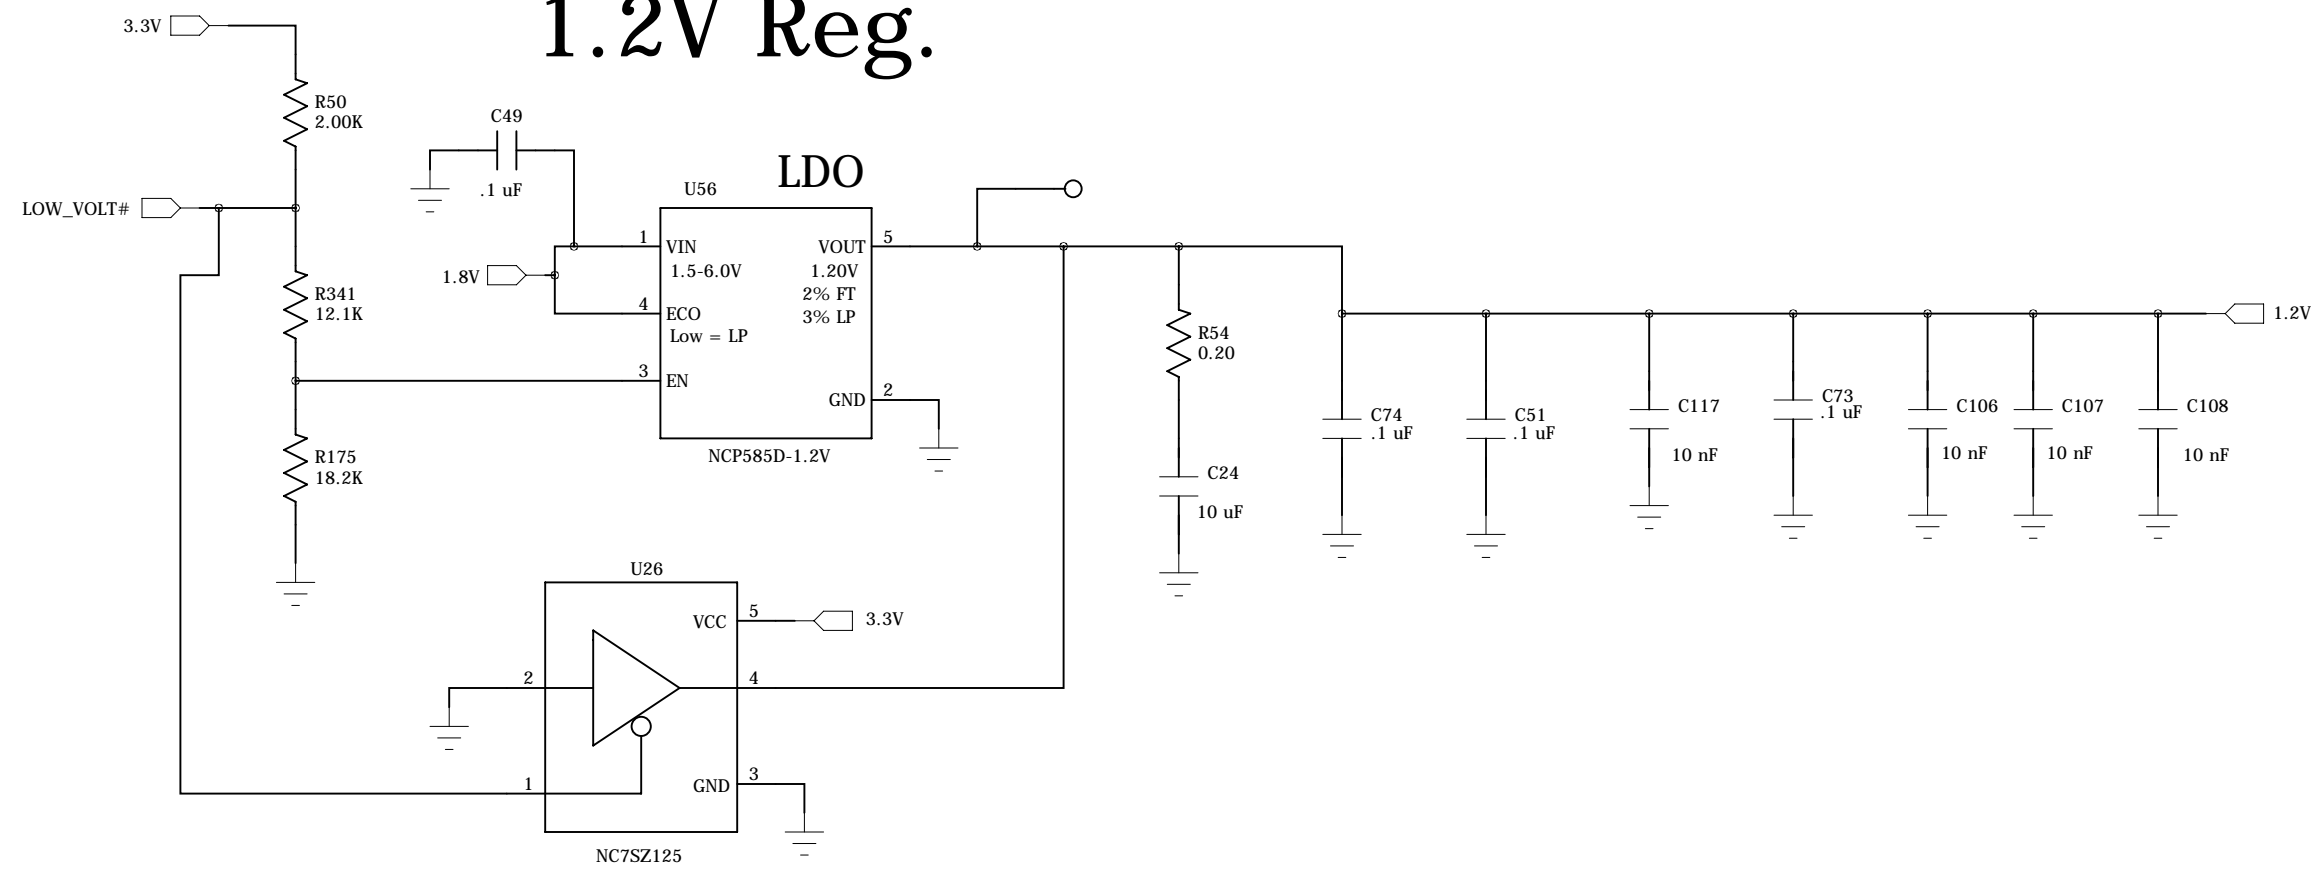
1.2V Reg.

3.3V

R50
2.00K

C49

.1 uF

LDO

U56

LOW_VOLT#

1 VIN
1.5-6.0V

VOUT 5
1.20V
2% FT
3% LP

1.8V

4 ECO
Low = LP

R341
12.1K

3 EN

GND 2

NCP585D-1.2V

R175
18.2K

R54
0.20

C24
10 uF

C74
.1 uF

C51
.1 uF

C117
10 nF

C73
.1 uF

C106
10 nF

C107
10 nF

C108
10 nF

1.2V

U26

VCC 5

3.3V

2

4

1

GND 3

NC7SZ125